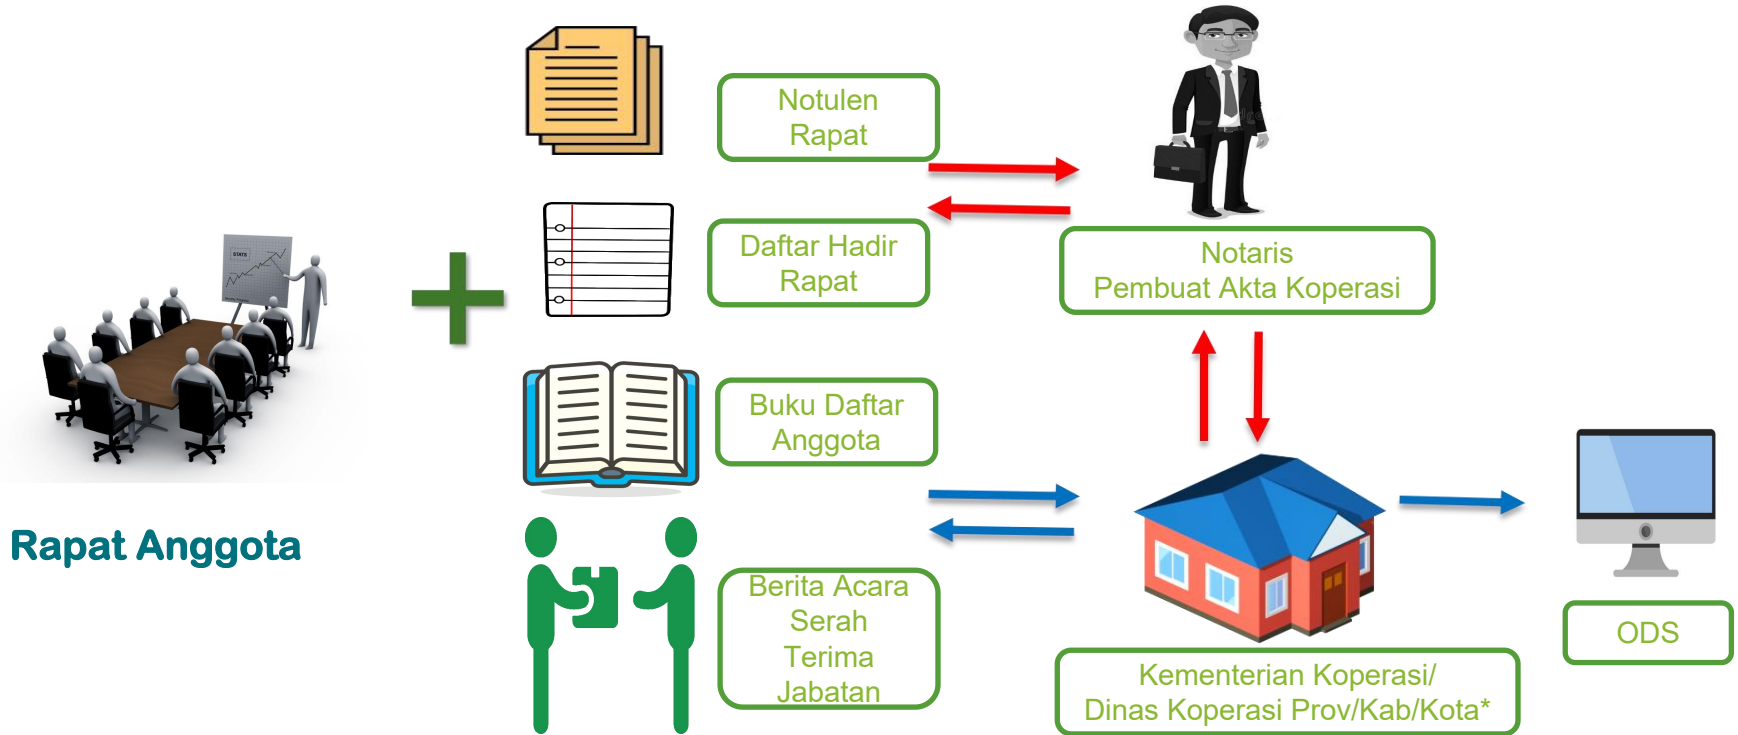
STATS

Rapat Anggota

Notulen Rapat

Daftar Hadir Rapat

Buku Daftar Anggota

Berita Acara Serah Terima Jabatan

Notaris
Pembuat Akta Koperasi

Kementerian Koperasi/
Dinas Koperasi Prov/Kab/Kota*

ODS